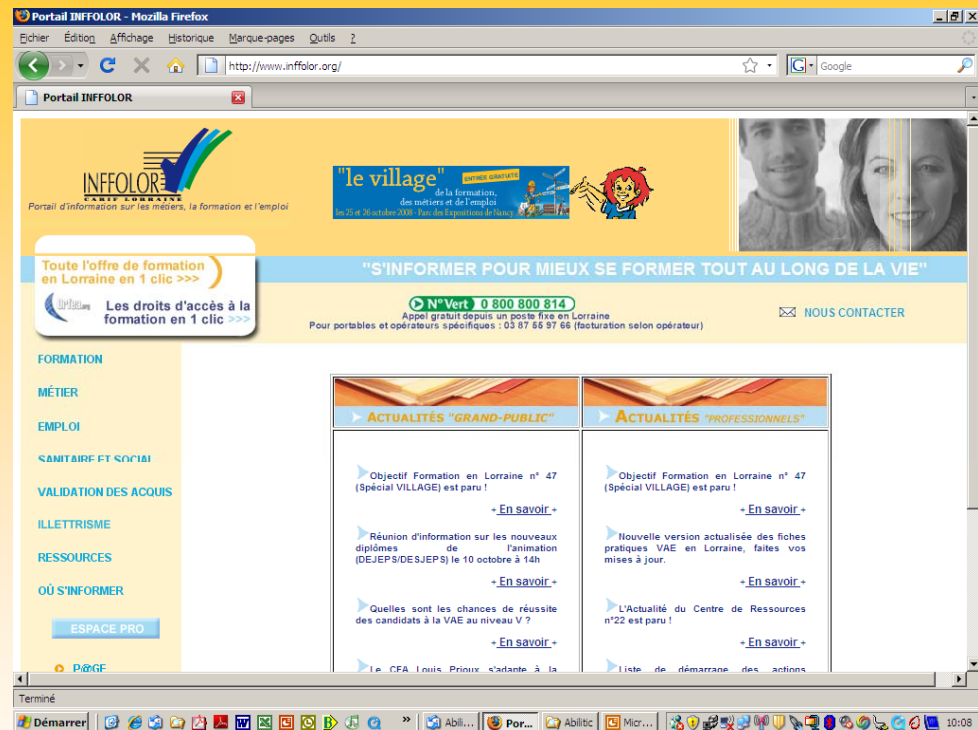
Portail INFFOLOR - Mozilla Firefox

Fichier Édition Affichage Historique Marque-pages Outils ?

http://www.inffolor.org/

Google

Portail INFFOLOR

INFFOLOR
CARIF LORRAINE
Portail d'information sur les métiers, la formation et l'emploi

"le village" ENTRÉE GRATUITE de la formation, des métiers et de l'emploi les 25 et 26 octobre 2008 - Parc des Expositions de Nancy

Toute l'offre de formation en Lorraine en 1 clic >>>

Les droits d'accès à la formation en 1 clic >>>

"S'INFORMER POUR MIEUX SE FORMER TOUT AU LONG DE LA VIE"

N°Vert 0 800 800 814
Appel gratuit depuis un poste fixe en Lorraine
Pour portables et opérateurs spécifiques : 03 87 55 97 66 (facturation selon opérateur)

NOUS CONTACTER

FORMATION
MÉTIER
EMPLOI
SANITAIRE ET SOCIAL
VALIDATION DES ACQUIS
ILLETTRISME
RESSOURCES
OÙ S'INFORMER
ESPACE PRO
P@GE

ACTUALITÉS "GRAND-PUBLIC"

Objectif Formation en Lorraine n° 47 (Spécial VILLAGE) est paru !
+ En savoir +

Réunion d'information sur les nouveaux diplômes de l'animation (DEJEPS/DESJEPS) le 10 octobre à 14h
+ En savoir +

Quelles sont les chances de réussite des candidats à la VAE au niveau V ?
+ En savoir +

Le CFA Louis Prioux s'adapte à la

ACTUALITÉS "PROFESSIONNELS"

Objectif Formation en Lorraine n° 47 (Spécial VILLAGE) est paru !
+ En savoir +

Nouvelle version actualisée des fiches pratiques VAE en Lorraine, faites vos mises à jour.
+ En savoir +

L'Actualité du Centre de Ressources n°22 est paru !
+ En savoir +

Liste de démarrage des actions

Terminé

Démarrer | Abili... | Por... | Abilitic | Micr... | 10:08